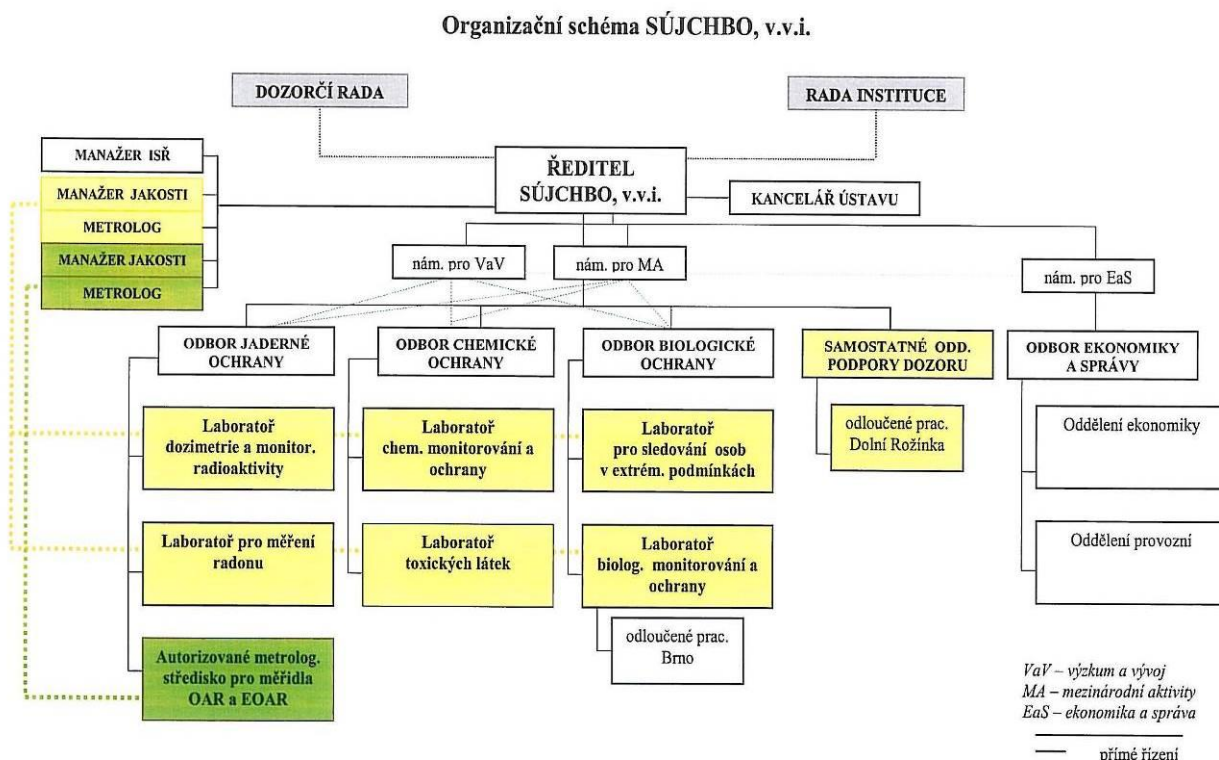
Organizační schéma SÚJCHBO, v.v.i.

DOZORČÍ RADA

RADA INSTITUCE

MANAŽER ISŘ

MANAŽER JAKOSTI

METROLOG

MANAŽER JAKOSTI

METROLOG

ŘEDITEL SÚJCHBO, v.v.i.

KANCELÁŘ ÚSTAVU

nám. pro VaV

nám. pro MA

nám. pro EaS

ODBOR JADERNÉ OCHRANY

ODBOR CHEMICKÉ OCHRANY

ODBOR BIOLOGICKÉ OCHRANY

SAMOSTATNÉ ODD. PODPORY DOZORU

ODBOR EKONOMIKY A SPRÁVY

Laboratoř dozimetrie a monitor. radioaktivity

Laboratoř chem. monitorování a ochrany

Laboratoř pro sledování osob v extrém. podmínkách

odloučené prac. Dolní Rožínka

Oddělení ekonomiky

Laboratoř pro měření radonu

Laboratoř toxických látek

Laboratoř biolog. monitorování a ochrany

Oddělení provozní

odloučené prac. Brno

Autorizované metrolog. středisko pro měřidla OAR a EOAR

VaV – výzkum a vývoj
MA – mezinárodní aktivity
EaS – ekonomika a správa

přímé řízení